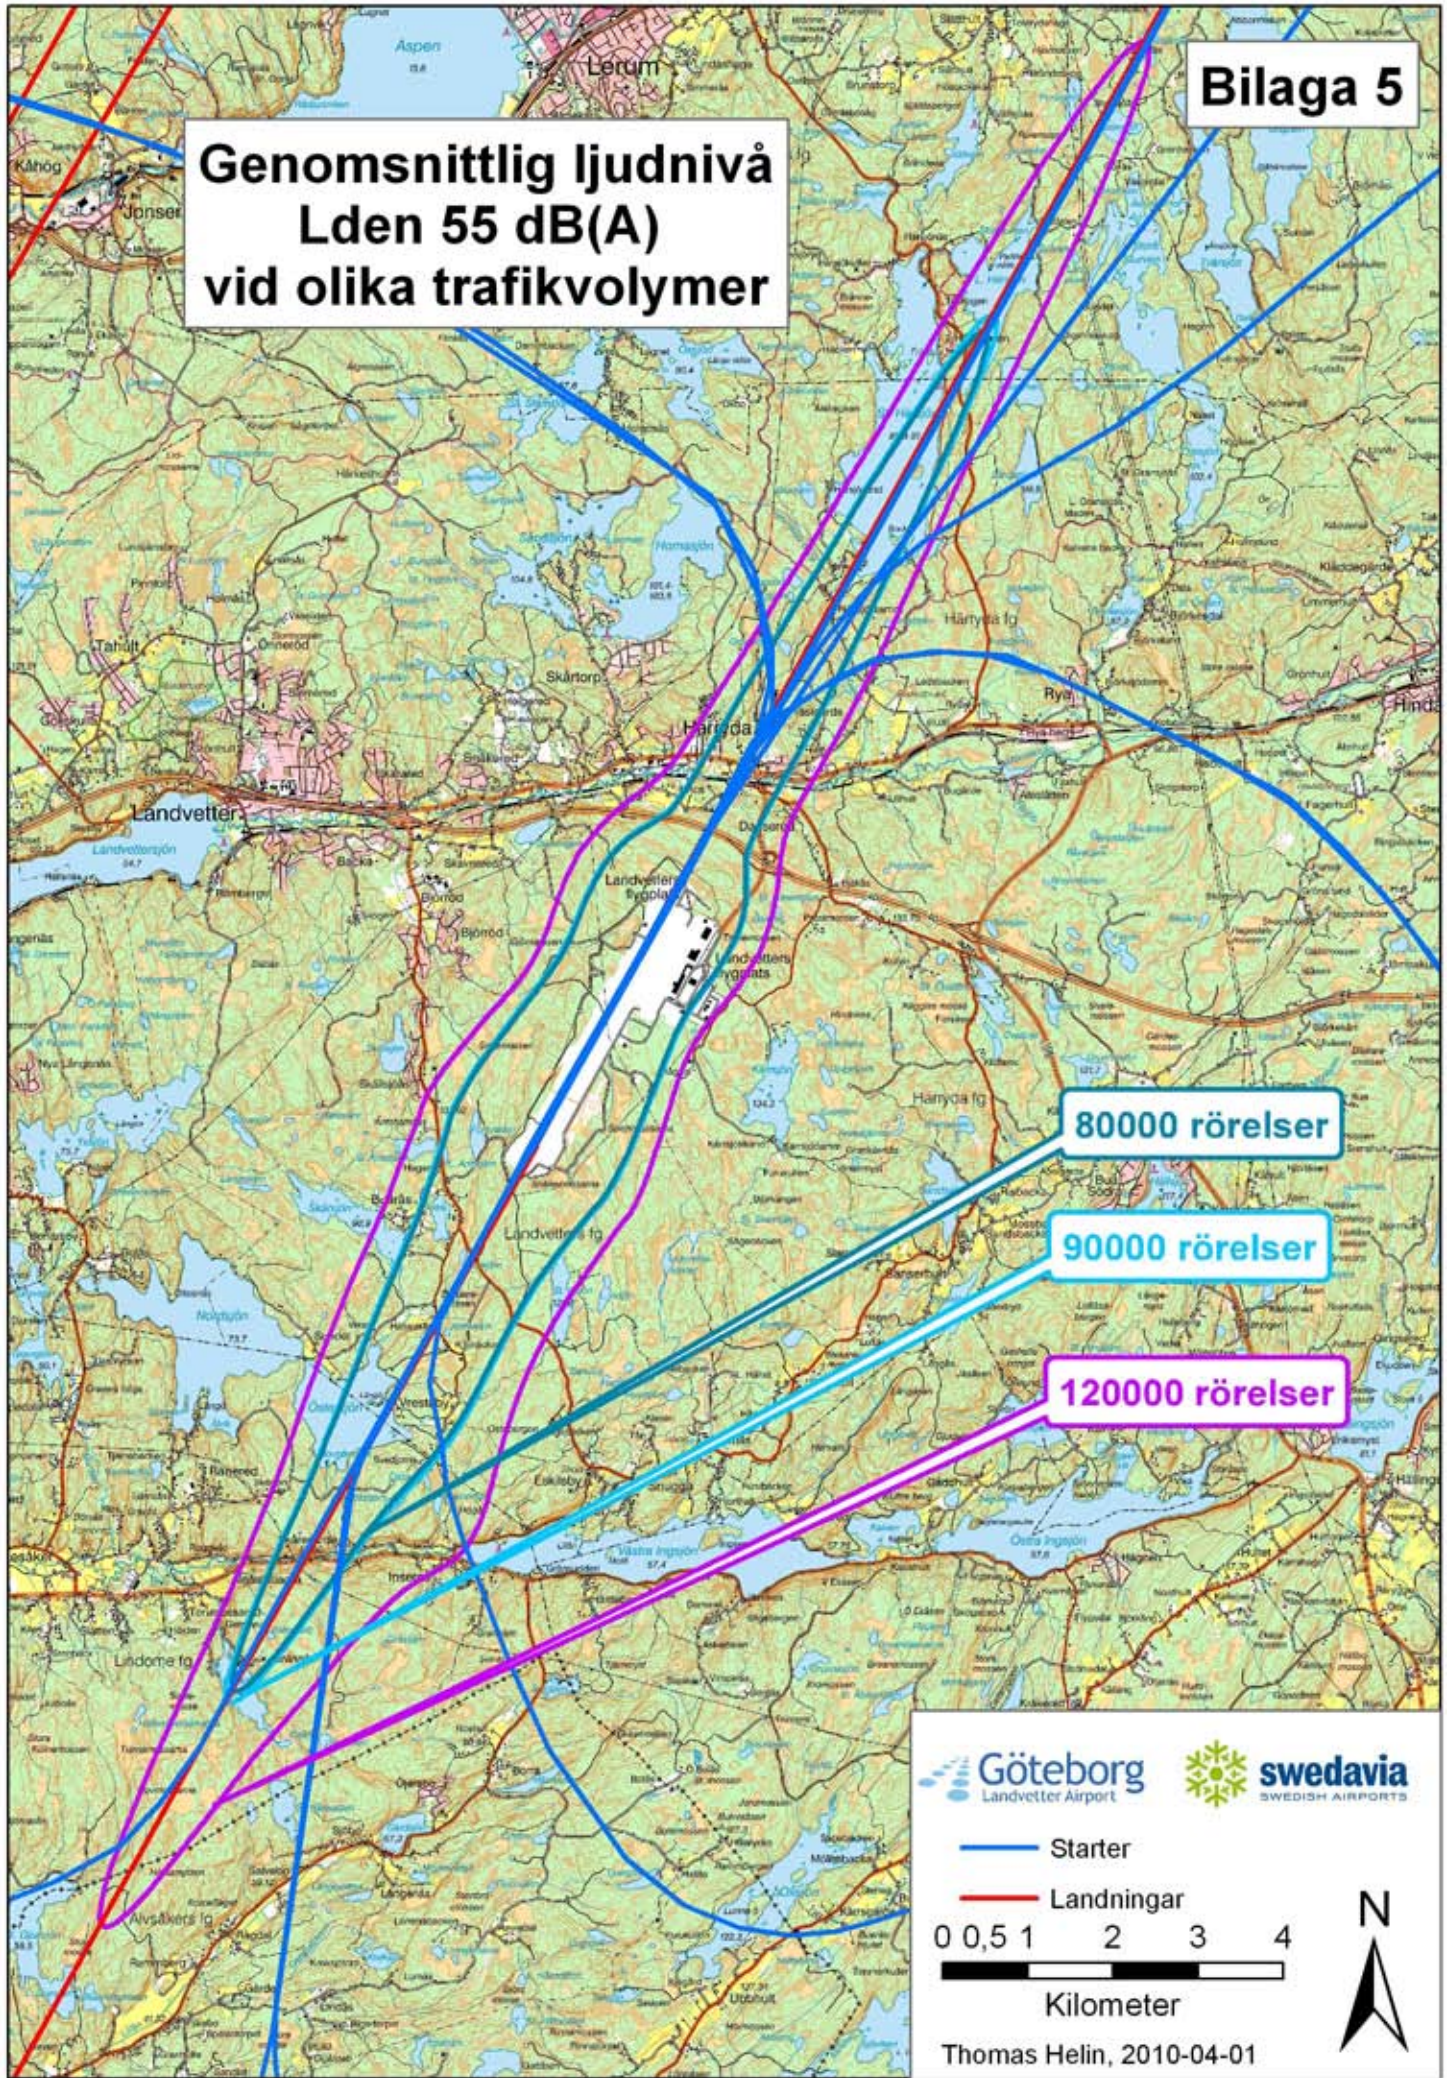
Bilaga 5

Genomsnittlig ljudnivå
Lden 55 dB(A)
vid olika trafikvolymer

Aspen
Lerum
Jonsered
Härryda
Landvetter
Landvettersjön
Landvetter flygplats
Hindås
Rya
Härryda fg
Landvetter fg
Lindome fg
Älvsåkers fg
Västra Ingsjön
Östra Ingsjön
Nolsjön

80000 rörelser
90000 rörelser
120000 rörelser

Göteborg
Landvetter Airport
swedavia
SWEDISH AIRPORTS

Starter
Landningar

0 0,5 1 2 3 4
Kilometer

N

Thomas Helin, 2010-04-01